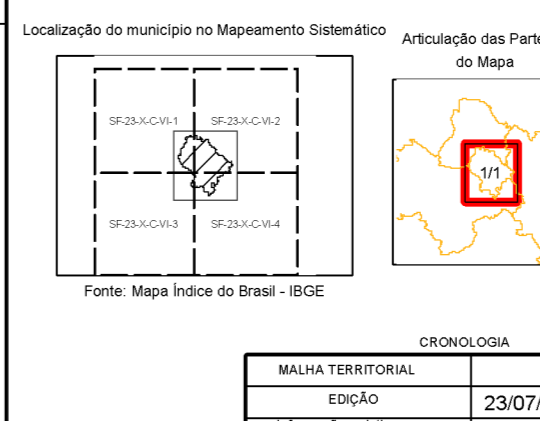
Localização do município no Mapeamento Sistemático

SF-23-X-C-VI-1
SF-23-X-C-VI-2
SF-23-X-C-VI-3
SF-23-X-C-VI-4

Fonte: Mapa Índice do Brasil - IBGE

Articulação das Parte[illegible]
do Mapa

1/1

CRONOLOGIA

| MALHA TERRITORIAL | |
|---|---|
| EDIÇÃO | 23/07/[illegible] |